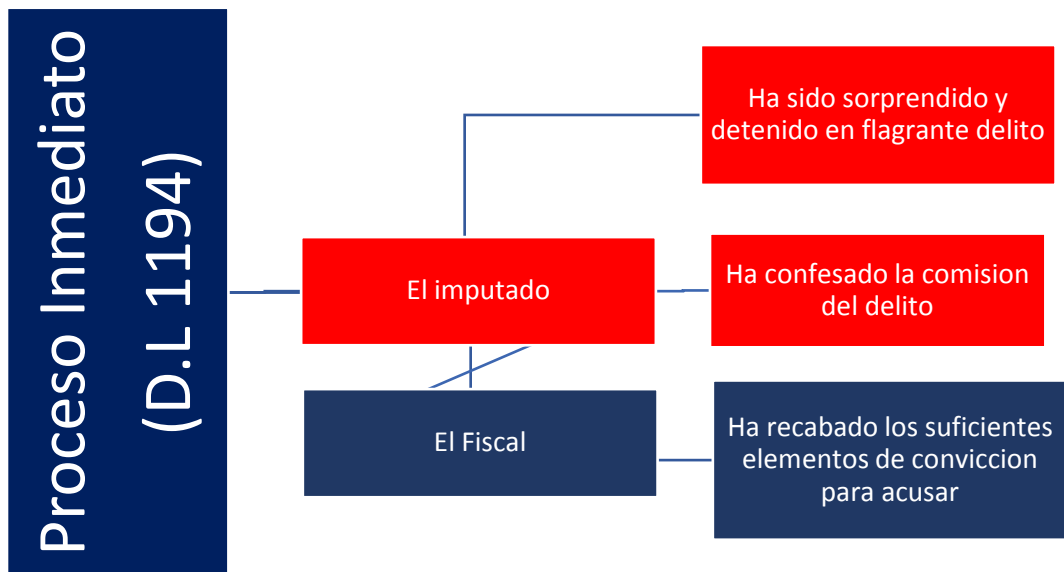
Proceso Inmediato (D.L 1194)

El imputado

Ha sido sorprendido y detenido en flagrante delito

Ha confesado la comision del delito

El Fiscal

Ha recabado los suficientes elementos de conviccion para acusar